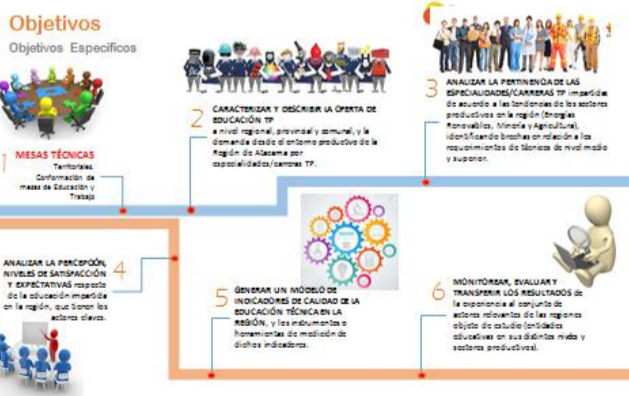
Objetivos

Objetivos Específicos

1 MESAS TÉCNICAS Territoriales Conformación de mesas de Educación y Trabajo

2 CARACTERIZAR Y DESCRIBIR LA OFERTA DE EDUCACIÓN TP a nivel regional, provincial y comunal, y la demanda desde el entorno productivo de la Región de Atacama por especialidades/carreras TP.

3 ANALIZAR LA PERTINENCIA DE LAS ESPECIALIDADES/CARRERAS TP impartidas de acuerdo a las tendencias de los sectores productivos en la región (Energías Renovables, Minería y Agricultura), identificando brechas en relación a los requerimientos de técnicos de nivel medio y superior.

4 ANALIZAR LA PERCEPCIÓN, NIVELES DE SATISFACCIÓN Y EXPECTATIVAS respecto de la educación impartida en la región, que tienen los actores claves.

5 GENERAR UN MODELO DE INDICADORES DE CALIDAD DE LA EDUCACIÓN TÉCNICA EN LA REGIÓN, y los instrumentos o herramientas de medición de dichos indicadores.

6 MONITOREAR, EVALUAR Y TRANSFERIR LOS RESULTADOS de la experiencia al conjunto de actores relevantes de las regiones objeto de estudio (entidades educativas en sus distintos nivels y sectores productivos).